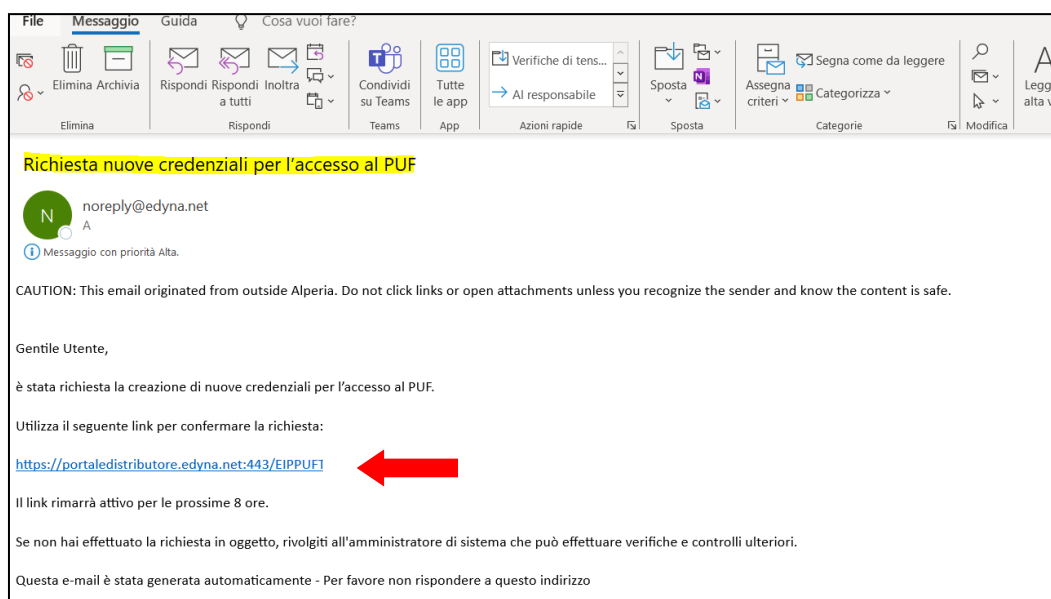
File Messaggio Guida Cosa vuoi fare?

Elimina Archivia
Elimina

Rispondi Rispondi a tutti Inoltra
Rispondi

Condividi su Teams
Teams

Tutte le app
App

Verifiche di tens...
Al responsabile
Azioni rapide

Sposta
Sposta

Assegna criteri
Segna come da leggere
Categorizza
Categorie

Modifica

Legg alta v

Richiesta nuove credenziali per l'accesso al PUF

N noreply@edyna.net
A

Messaggio con priorità Alta.

CAUTION: This email originated from outside Alperia. Do not click links or open attachments unless you recognize the sender and know the content is safe.

Gentile Utente,

è stata richiesta la creazione di nuove credenziali per l'accesso al PUF.

Utilizza il seguente link per confermare la richiesta:

https://portaledistributore.edyna.net:443/EIPPUFT

Il link rimarrà attivo per le prossime 8 ore.

Se non hai effettuato la richiesta in oggetto, rivolgiti all'amministratore di sistema che può effettuare verifiche e controlli ulteriori.

Questa e-mail è stata generata automaticamente - Per favore non rispondere a questo indirizzo